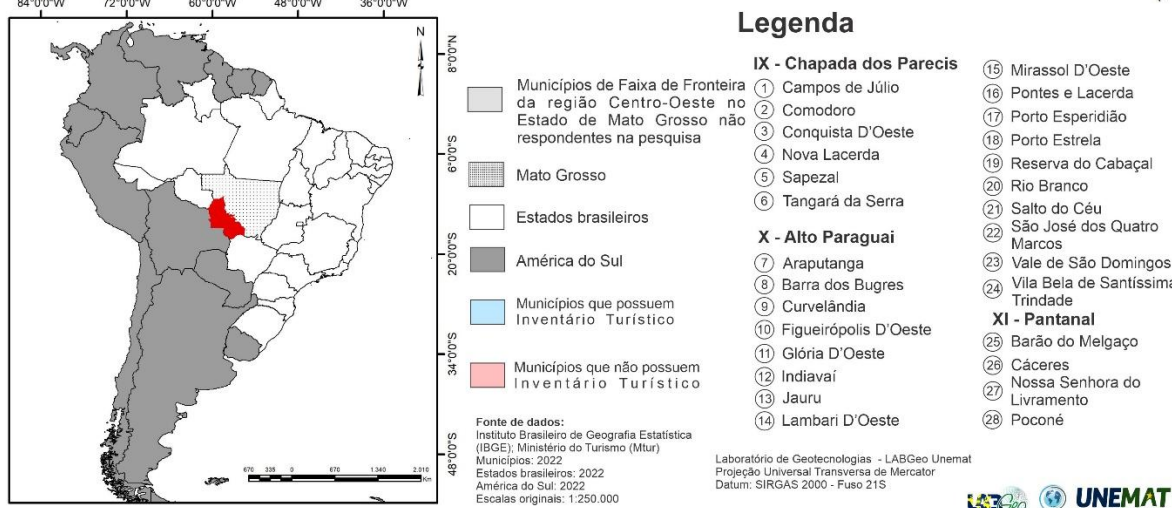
84°0'0"W 72°0'0"W 60°0'0"W 48°0'0"W 36°0'0"W

N

8°0'0"N
6°0'0"S
20°0'0"S
34°0'0"S
48°0'0"S

670 335 0 670 1.340 2.010 Km

Municípios de Faixa de Fronteira da região Centro-Oeste no Estado de Mato Grosso não respondentes na pesquisa

Mato Grosso

Estados brasileiros

América do Sul

Municípios que possuem Inventário Turístico

Municípios que não possuem Inventário Turístico

Fonte de dados:
Instituto Brasileiro de Geografia Estatística (IBGE); Ministério do Turismo (Mtur)
Municípios: 2022
Estados brasileiros: 2022
América do Sul: 2022
Escalas originais: 1:250.000

Legenda

IX - Chapada dos Parecis
1 Campos de Júlio
2 Comodoro
3 Conquista D'Oeste
4 Nova Lacerda
5 Sapezal
6 Tangará da Serra

X - Alto Paraguai
7 Araputanga
8 Barra dos Bugres
9 Curvelândia
10 Figueirópolis D'Oeste
11 Glória D'Oeste
12 Indiavaí
13 Jauru
14 Lambari D'Oeste

15 Mirassol D'Oeste
16 Pontes e Lacerda
17 Porto Esperidião
18 Porto Estrela
19 Reserva do Cabaçal
20 Rio Branco
21 Salto do Céu
22 São José dos Quatro Marcos
23 Vale de São Domingos
24 Vila Bela de Santíssima Trindade

XI - Pantanal
25 Barão do Melgaço
26 Cáceres
27 Nossa Senhora do Livramento
28 Poconé

Laboratório de Geotecnologias - LABGeo Unemat
Projeção Universal Transversa de Mercator
Datum: SIRGAS 2000 - Fuso 21S

LABGeo UNEMAT